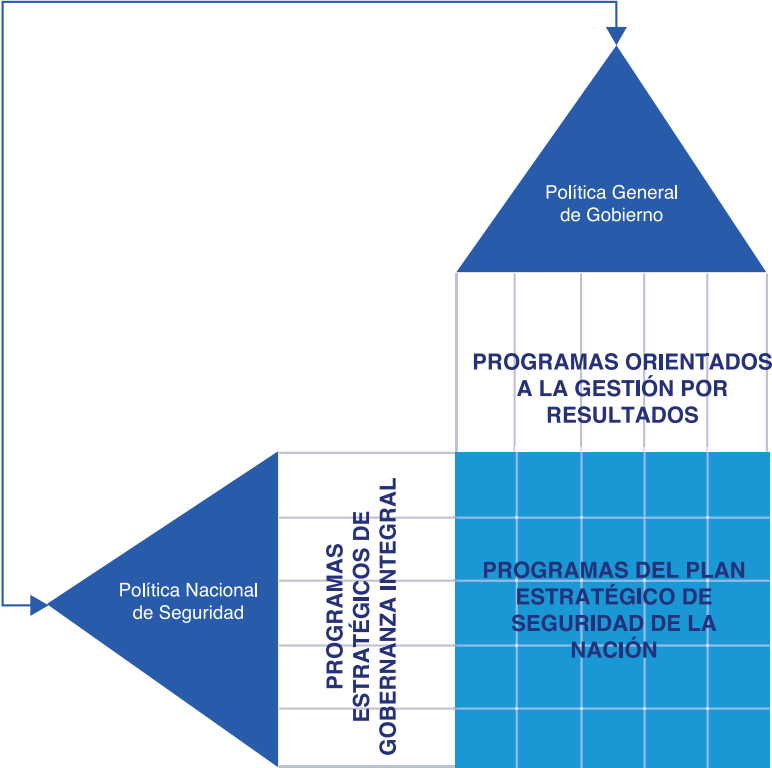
Política General de Gobierno

PROGRAMAS ORIENTADOS A LA GESTIÓN POR RESULTADOS

Política Nacional de Seguridad

PROGRAMAS ESTRATÉGICOS DE GOBERNANZA INTEGRAL

PROGRAMAS DEL PLAN ESTRATÉGICO DE SEGURIDAD DE LA NACIÓN